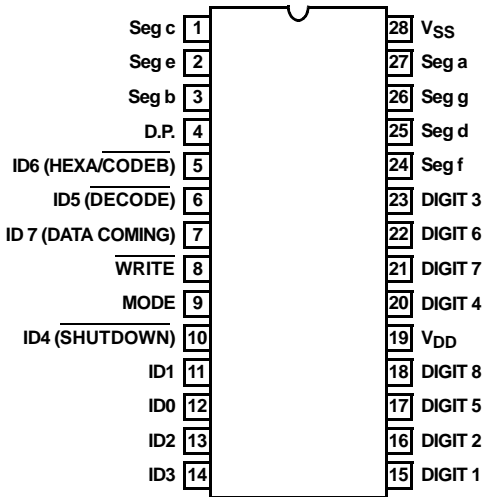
Seg c 1
Seg e 2
Seg b 3
D.P. 4
ID6 (HEXA/$\overline{\text{CODEB}}$) 5
ID5 ($\overline{\text{DECODE}}$) 6
ID 7 (DATA COMING) 7
$\overline{\text{WRITE}}$ 8
MODE 9
ID4 ($\overline{\text{SHUTDOWN}}$) 10
ID1 11
ID0 12
ID2 13
ID3 14

28 $V_{SS}$
27 Seg a
26 Seg g
25 Seg d
24 Seg f
23 DIGIT 3
22 DIGIT 6
21 DIGIT 7
20 DIGIT 4
19 $V_{DD}$
18 DIGIT 8
17 DIGIT 5
16 DIGIT 2
15 DIGIT 1